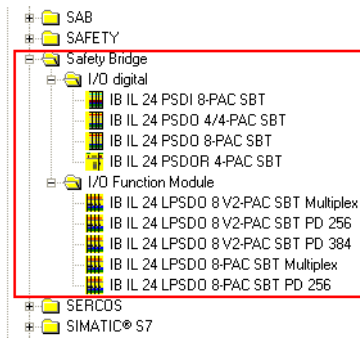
SAB
SAFETY
Safety Bridge
I/O digital
IB IL 24 PSDI 8-PAC SBT
IB IL 24 PSDO 4/4-PAC SBT
IB IL 24 PSDO 8-PAC SBT
IB IL 24 PSDOR 4-PAC SBT
I/O Function Module
IB IL 24 LPSDO 8 V2-PAC SBT Multiplex
IB IL 24 LPSDO 8 V2-PAC SBT PD 256
IB IL 24 LPSDO 8 V2-PAC SBT PD 384
IB IL 24 LPSDO 8-PAC SBT Multiplex
IB IL 24 LPSDO 8-PAC SBT PD 256
SERCOS
SIMATIC® S7